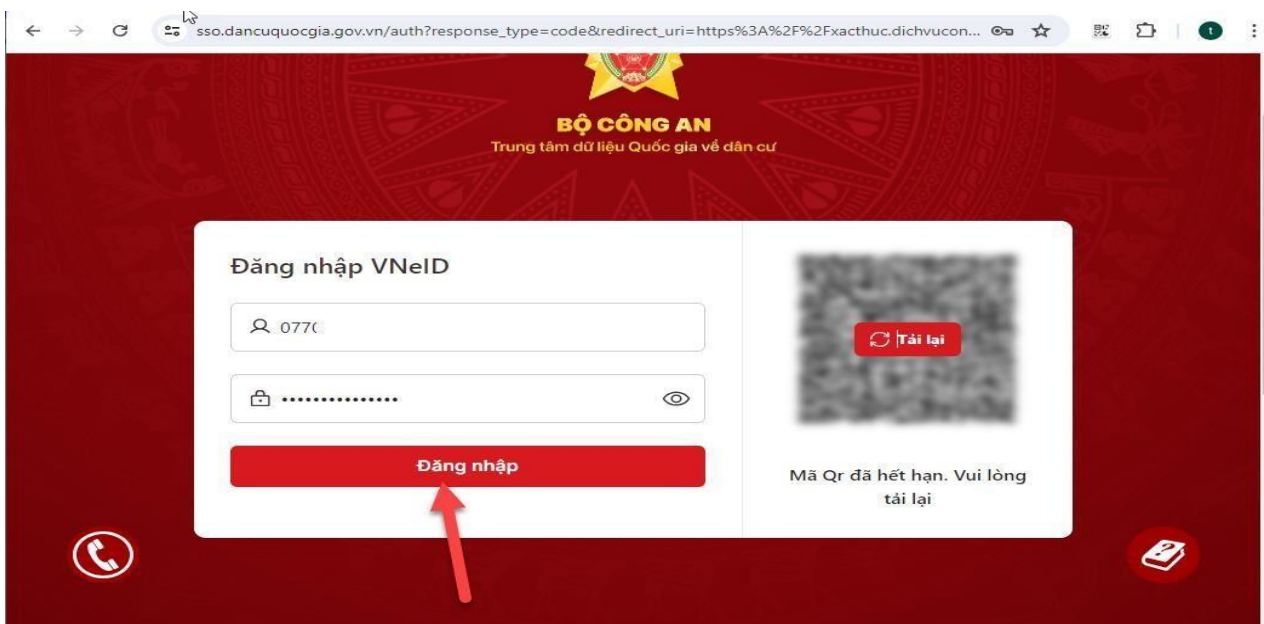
sso.dancuquocgia.gov.vn/auth?response_type=code&redirect_uri=https%3A%2F%2Fxacthuc.dichvucon...

t

BỘ CÔNG AN
Trung tâm dữ liệu Quốc gia về dân cư

Đăng nhập VNeID

077(

···············

Đăng nhập

Tải lại

Mã Qr đã hết hạn. Vui lòng tải lại